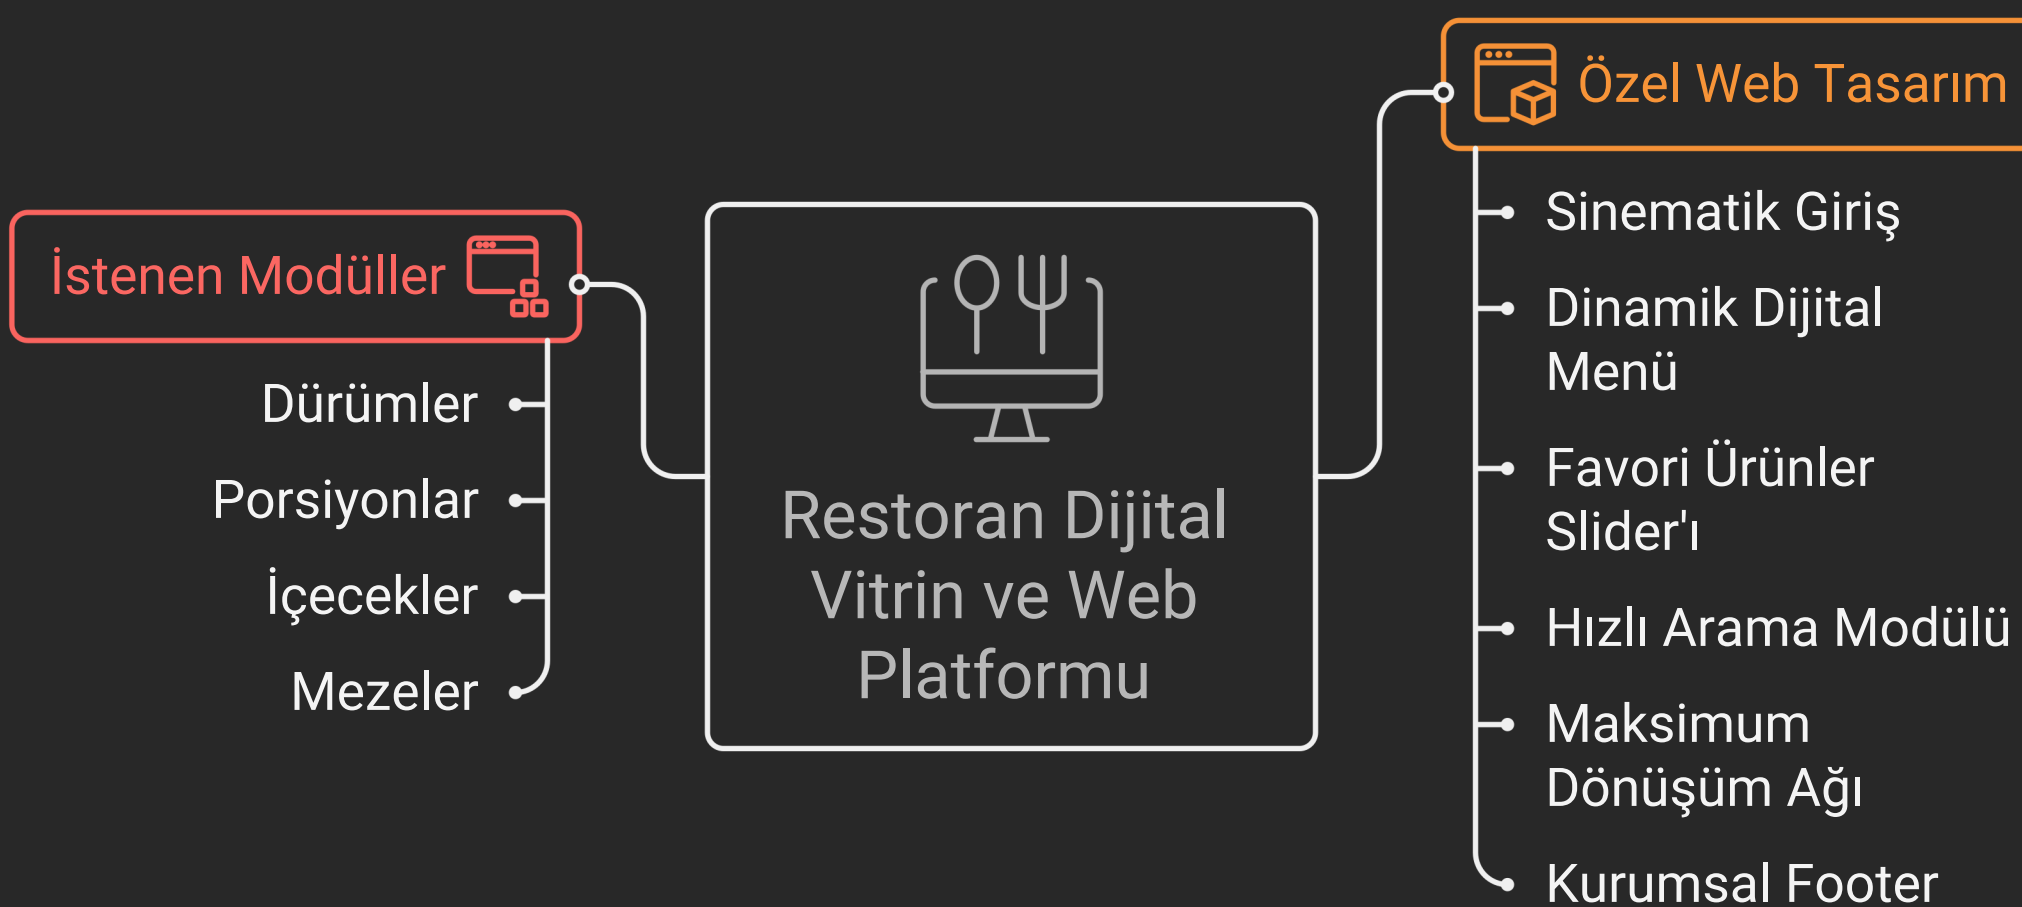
İstenen Modüller

Dürümler

Porsiyonlar

İçecekler

Mezeler

Restoran Dijital Vitrin ve Web Platformu

Özel Web Tasarım

Sinematik Giriş

Dinamik Dijital Menü

Favori Ürünler Slider'ı

Hızlı Arama Modülü

Maksimum Dönüşüm Ağı

Kurumsal Footer